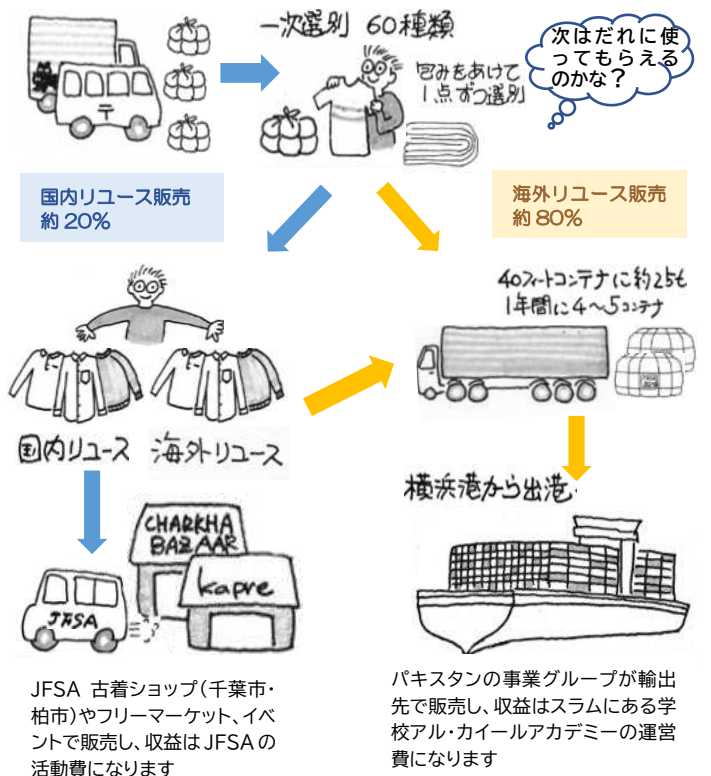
一次選別 60種類

次はだれに使ってもらえるのかな？

包みをあけて 1点ずつ選別

国内リユース販売
約 20%

海外リユース販売
約 80%

40フィートコンテナに約25t
1年間に4～5コンテナ

国内リユース

海外リユース

横浜港から出港

CHARKHA BAZAAR

kapre

JFSA

JFSA 古着ショップ（千葉市・柏市）やフリーマーケット、イベントで販売し、収益はJFSAの活動費になります

パキスタンの事業グループが輸出先で販売し、収益はスラムにある学校アル・カイールアカデミーの運営費になります